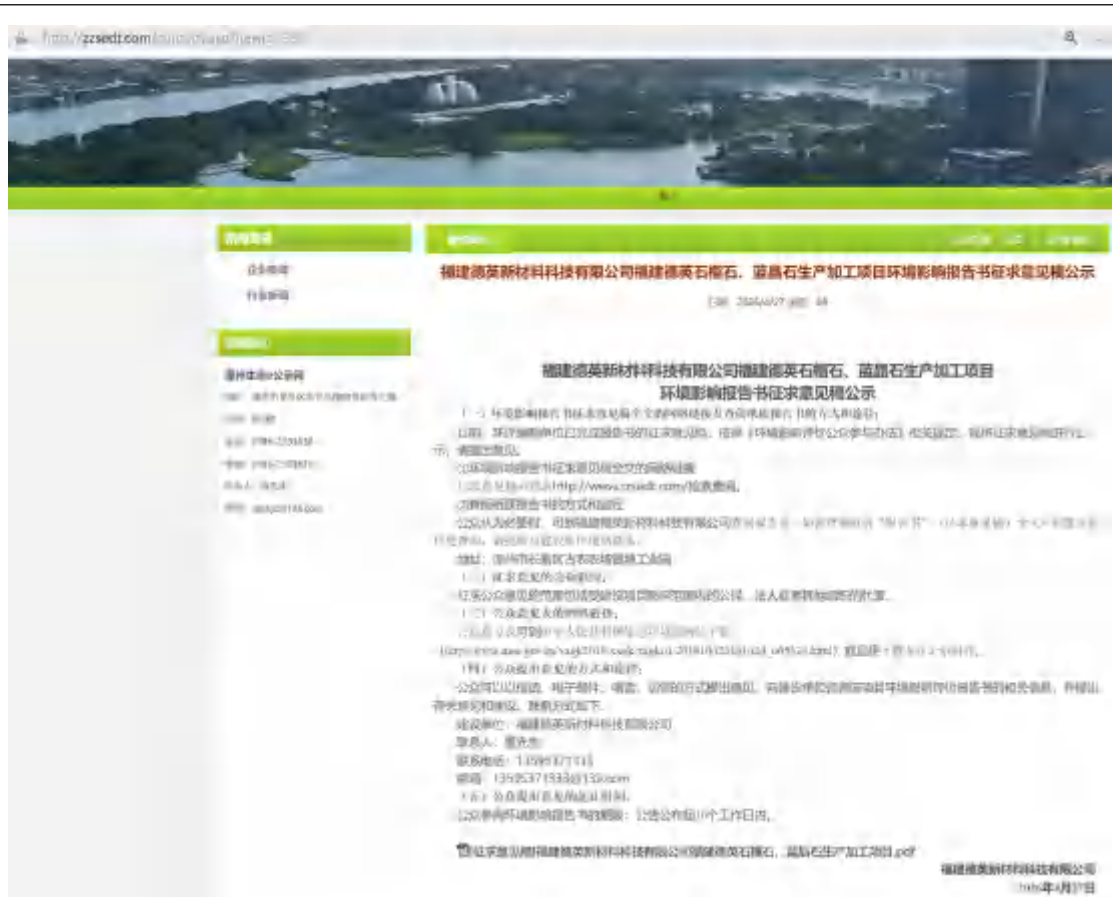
http://zzsedt.com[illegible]

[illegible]

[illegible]

公司新闻

行业新闻

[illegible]

漳州市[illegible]公司

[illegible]

福建德英新材料科技有限公司福建德英石榴石、蓝晶石生产加工项目环境影响报告书征求意见稿公示

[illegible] 2020/4/17 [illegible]

福建德英新材料科技有限公司福建德英石榴石、蓝晶石生产加工项目
环境影响报告书征求意见稿公示

（一）环境影响报告书征求意见稿全文的网络链接及查阅纸质报告书的方式和途径

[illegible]

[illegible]http://www.zzsedt.com/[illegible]

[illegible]

地址：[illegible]

（二）征求意见的公众范围

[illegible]

（三）公众意见表的网络链接

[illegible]

（四）公众提出意见的方式和途径

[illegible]

建设单位：福建德英新材料科技有限公司

联系人：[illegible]

联系电话：13595371533

邮箱：13595371533@139.com

（五）公众提出意见的起止时间

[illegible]10个工作日内。

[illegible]福建德英新材料科技有限公司福建德英石榴石、蓝晶石生产加工项目.pdf

福建德英新材料科技有限公司
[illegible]年4月17日